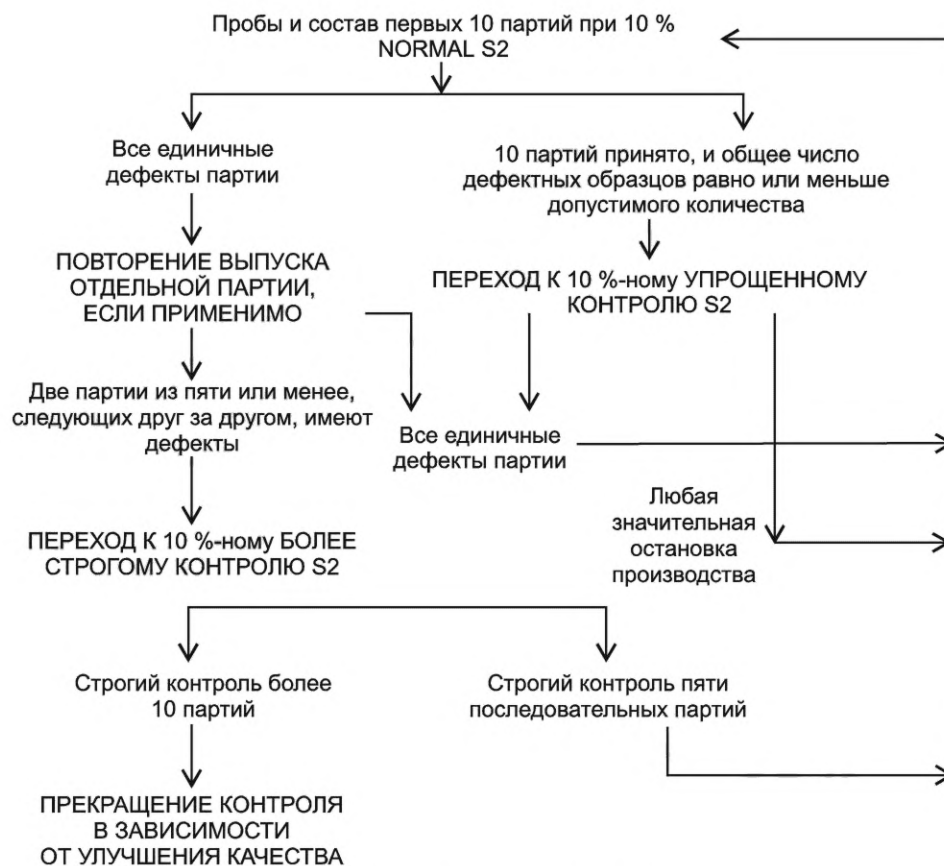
Пробы и состав первых 10 партий при 10 % NORMAL S2

Все единичные дефекты партии

10 партий принято, и общее число дефектных образцов равно или меньше допустимого количества

ПОВТОРЕНИЕ ВЫПУСКА ОТДЕЛЬНОЙ ПАРТИИ, ЕСЛИ ПРИМЕНИМО

ПЕРЕХОД К 10 %-ному УПРОЩЕННОМУ КОНТРОЛЮ S2

Две партии из пяти или менее, следующих друг за другом, имеют дефекты

Все единичные дефекты партии

Любая значительная остановка производства

ПЕРЕХОД К 10 %-ному БОЛЕЕ СТРОГОМУ КОНТРОЛЮ S2

Строгий контроль более 10 партий

Строгий контроль пяти последовательных партий

ПРЕКРАЩЕНИЕ КОНТРОЛЯ В ЗАВИСИМОСТИ ОТ УЛУЧШЕНИЯ КАЧЕСТВА